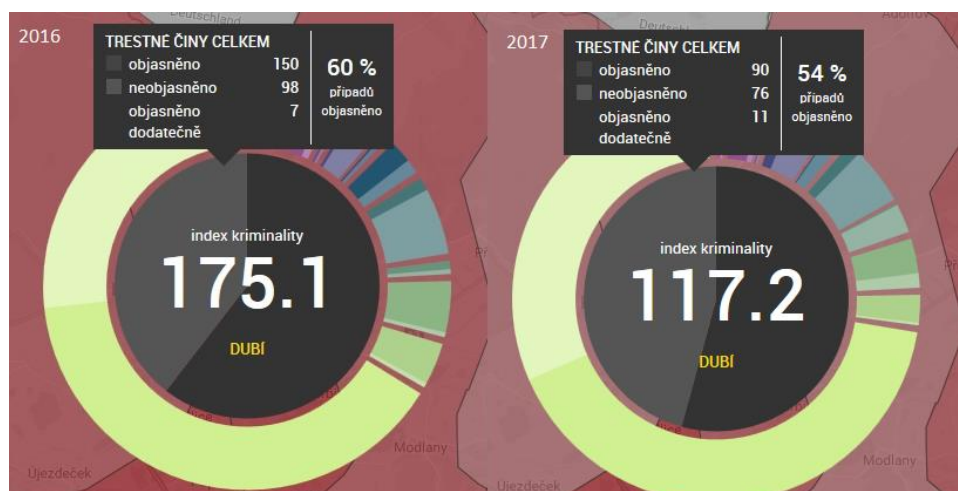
Deutschland

2016

TRESTNÉ ČINY CELKEM

| | |
|---|---|
| objasněno | 150 |
| neobjasněno | 98 |
| objasněno dodatečně | 7 |

60 %
případů objasněno

index kriminality
175.1
DUBÍ

Modlany
Újezdeček

Deutsch

2017

TRESTNÉ ČINY CELKEM

| | |
|---|---|
| objasněno | 90 |
| neobjasněno | 76 |
| objasněno dodatečně | 11 |

54 %
případů objasněno

index kriminality
117.2
DUBÍ

Modlany
Újezdeček